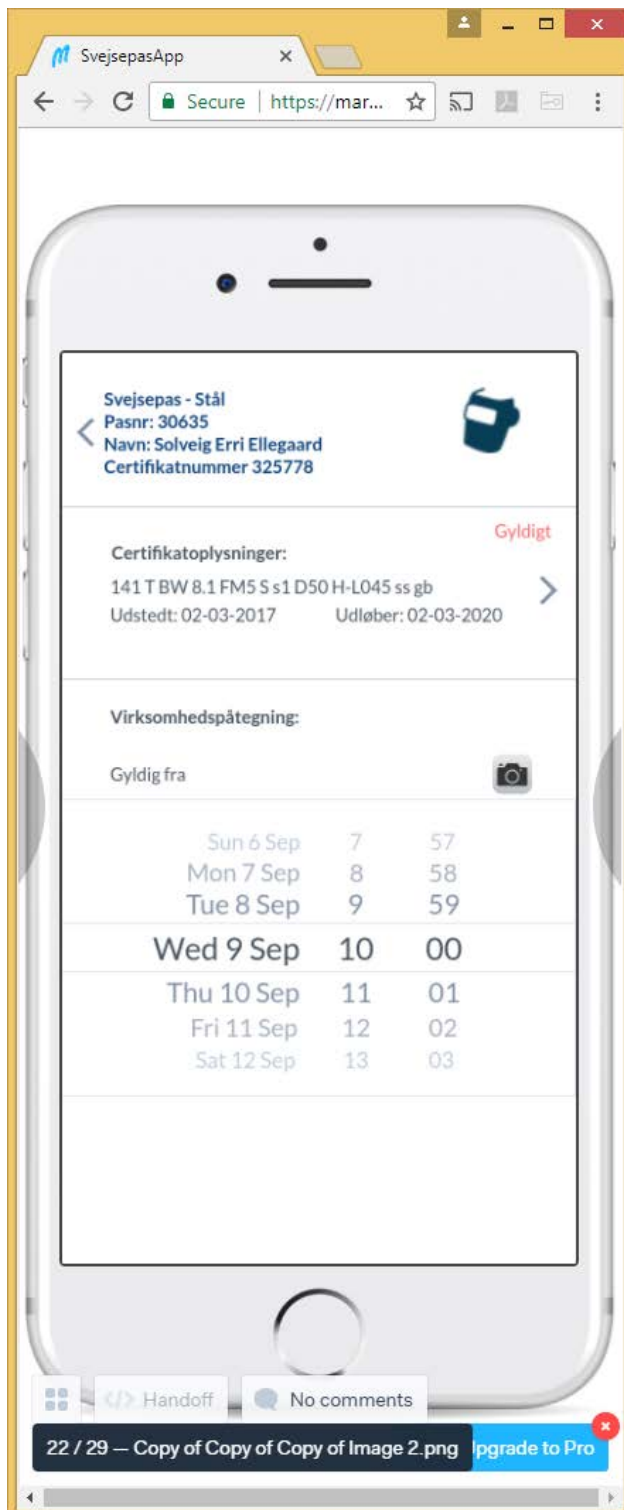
SvejsepasApp ×

Secure | https://mar...

Svejsepas - Stål
Pasnr: 30635
Navn: Solveig Erri Ellegaard
Certifikatnummer 325778

Gyldigt

Certifikatoplysninger:
141 T BW 8.1 FM5 S s1 D50 H-L045 ss gb
Udstedt: 02-03-2017 Udløber: 02-03-2020

Virksomhedspåtegning:

Gyldig fra

| | | |
|---|---|---|
| Sun 6 Sep | 7 | 57 |
| Mon 7 Sep | 8 | 58 |
| Tue 8 Sep | 9 | 59 |
| Wed 9 Sep | 10 | 00 |
| Thu 10 Sep | 11 | 01 |
| Fri 11 Sep | 12 | 02 |
| Sat 12 Sep | 13 | 03 |

</> Handoff No comments

22 / 29 — Copy of Copy of Copy of Image 2.png Upgrade to Pro